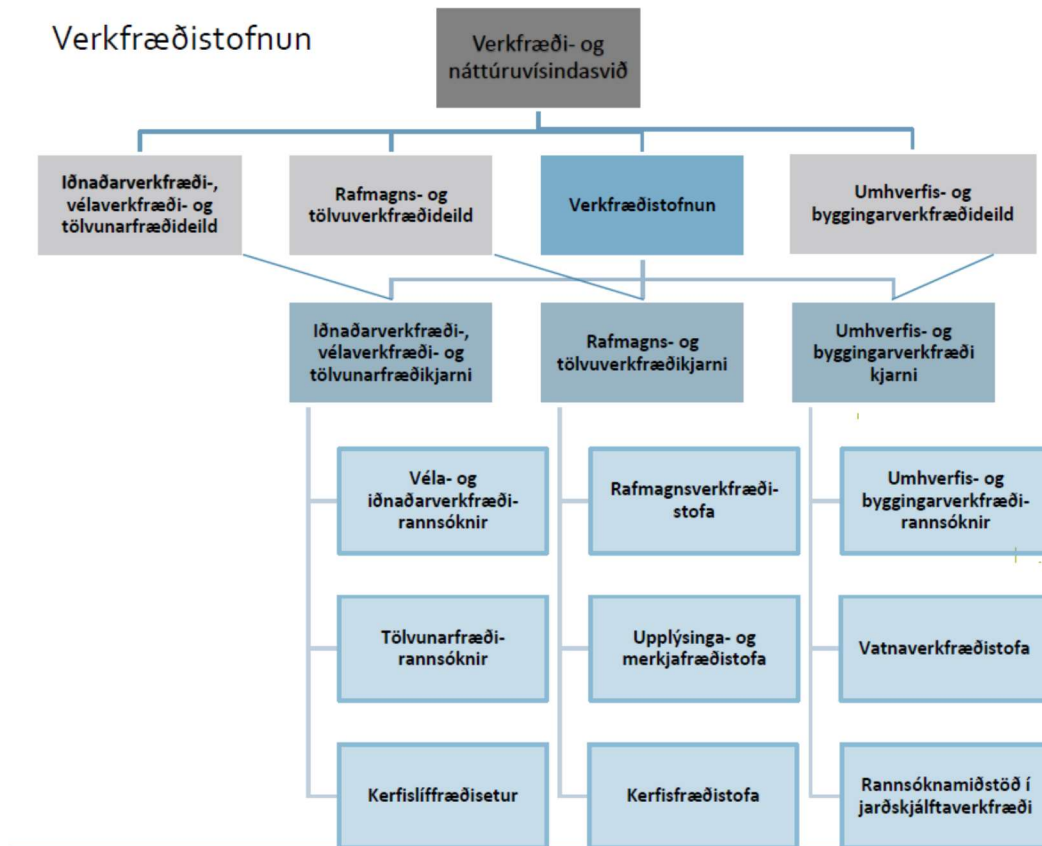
Verkfræðistofnun

Verkfræði- og náttúruvísindasvið

Iðnaðarverkfræði-, vélaverkfræði- og tölvunarfræðideild

Rafmagns- og tölvuverkfræðideild

Verkfræðistofnun

Umhverfis- og byggingarverkfræðideild

Iðnaðarverkfræði-, vélaverkfræði- og tölvunarfræðikjarni

Rafmagns- og tölvuverkfræðikjarni

Umhverfis- og byggingarverkfræði kjarni

Véla- og iðnaðarverkfræðirannsóknir

Tölvunarfræðirannsóknir

Kerfislíffræðisetur

Rafmagnsverkfræðistofa

Upplýsinga- og merkjafræðistofa

Kerfisfræðistofa

Umhverfis- og byggingarverkfræðirannsóknir

Vatnaverkfræðistofa

Rannsóknamiðstöð í jarðskjálftaverkfræði